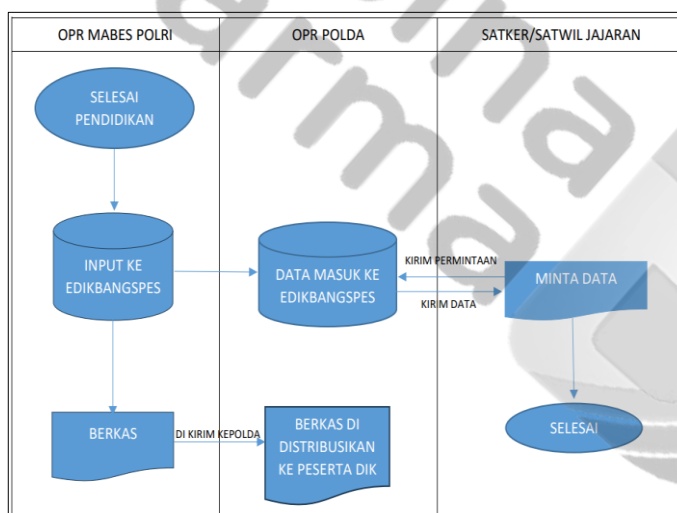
| OPR MABES POLRI | OPR POLDA | SATKER/SATWIL JAJARAN |
|---|---|---|

SELESAI PENDIDIKAN

INPUT KE EDIKBANGSPES

DATA MASUK KE EDIKBANGSPES

KIRIM PERMINTAAN

KIRIM DATA

MINTA DATA

BERKAS

DI KIRIM KEPOLDA

BERKAS DI DISTRIBUSIKAN KE PESERTA DIK

SELESAI